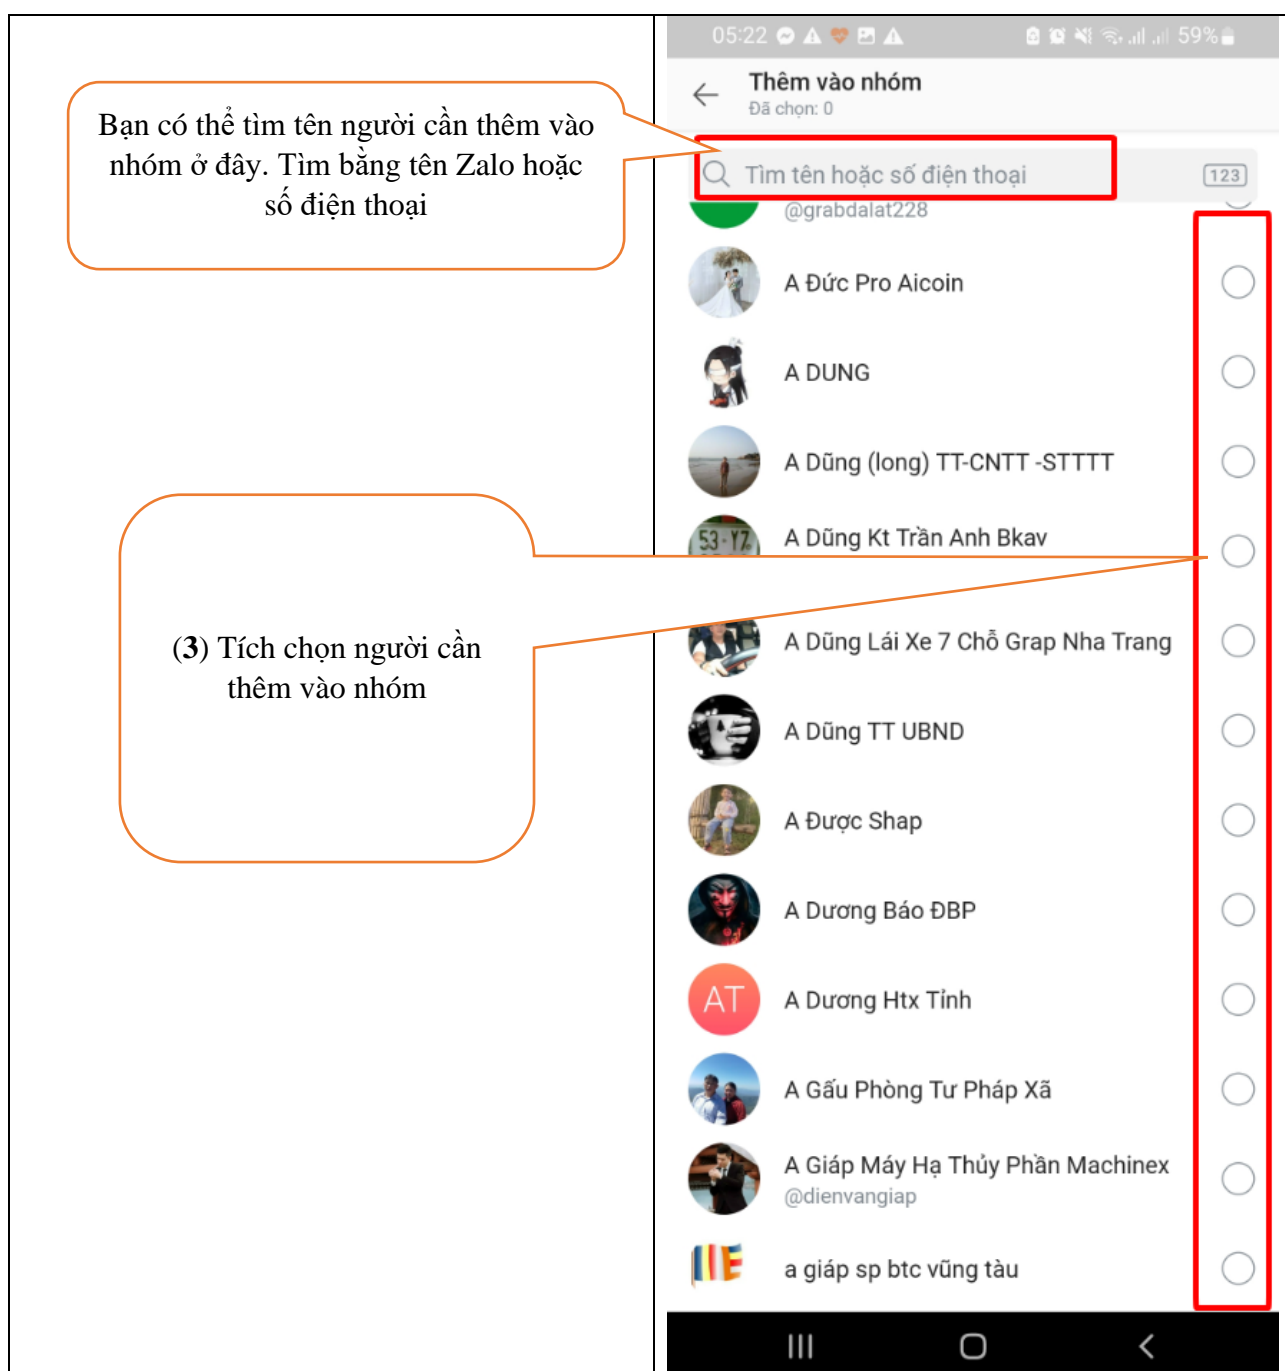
Bạn có thể tìm tên người cần thêm vào nhóm ở đây. Tìm bằng tên Zalo hoặc số điện thoại

(3) Tích chọn người cần thêm vào nhóm

05:22 59%

Thêm vào nhóm
Đã chọn: 0

Tìm tên hoặc số điện thoại 123

@grabdalat228

A Đức Pro Aicoin

A DUNG

A Dũng (long) TT-CNTT -STTTT

A Dũng Kt Trần Anh Bkav

A Dũng Lái Xe 7 Chỗ Grap Nha Trang

A Dũng TT UBND

A Được Shap

A Dương Báo ĐBP

AT A Dương Htx Tỉnh

A Gấu Phòng Tư Pháp Xã

A Giáp Máy Hạ Thủy Phần Machinex
@dienvangiap

a giáp sp btc vũng tàu